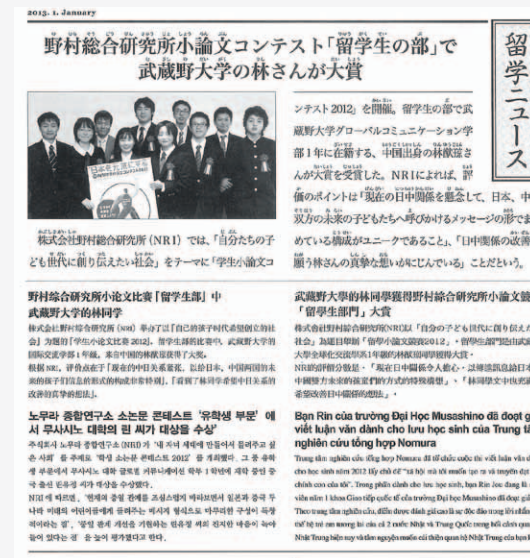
2013. 1. January

野村総合研究所小論文コンテスト「留学生の部」で
武蔵野大学の林さんが大賞

留学生ニュース

株式会社野村総合研究所（NRI）では、「自分たちの子ども世代に創り伝えたい社会」をテーマに「学生小論文コンテスト2012」を開催。留学生の部で武蔵野大学グローバルコミュニケーション学部1年に在籍する、中国出身の林俶萱さんが大賞を受賞した。NRIによれば、評価のポイントは「現在の日中関係を懸念して、日本、中国双方の未来の子どもたちへ呼びかけるメッセージの形でまとめている構成がユニークであること」、「日中関係の改善を願う林さんの真摯な思いがにじんでいる」ことだという。

野村総合研究所小論文比賽「留学生部」中
武蔵野大学的林同学

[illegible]

노무라 종합연구소 소논문 콘테스트 '유학생 부문' 에서 무사시노 대학의 림 씨가 대상 수상

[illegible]

武蔵野大學的林同學獲得野村綜合研究所小論文競賽「留學生部門」大賞

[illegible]

Bạn Rin của trường Đại Học Musashino đã đoạt giải viết luận văn dành cho lưu học sinh của Trung tâm nghiên cứu tổng hợp Nomura

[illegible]